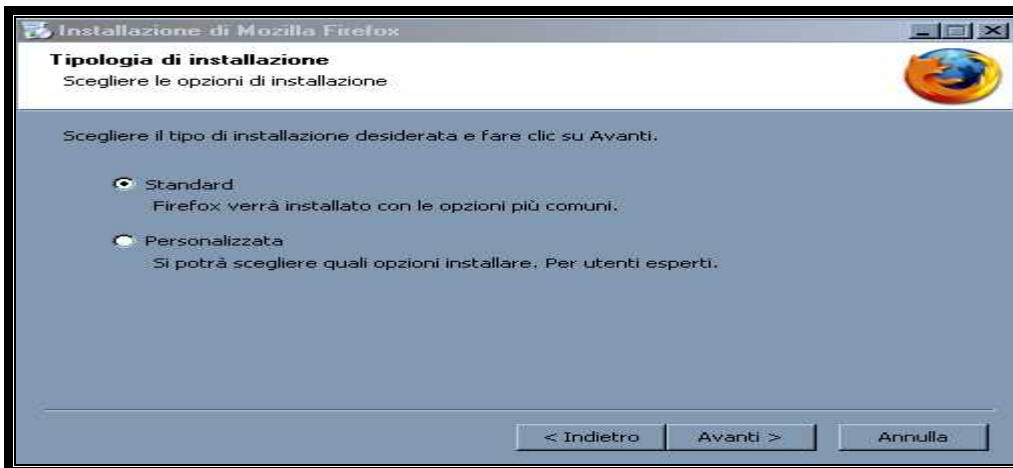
Installazione di Mozilla Firefox

Tipologia di installazione
Scegliere le opzioni di installazione

Scegliere il tipo di installazione desiderata e fare clic su Avanti.

Standard
Firefox verrà installato con le opzioni più comuni.

Personalizzata
Si potrà scegliere quali opzioni installare. Per utenti esperti.

< Indietro
Avanti >
Annulla